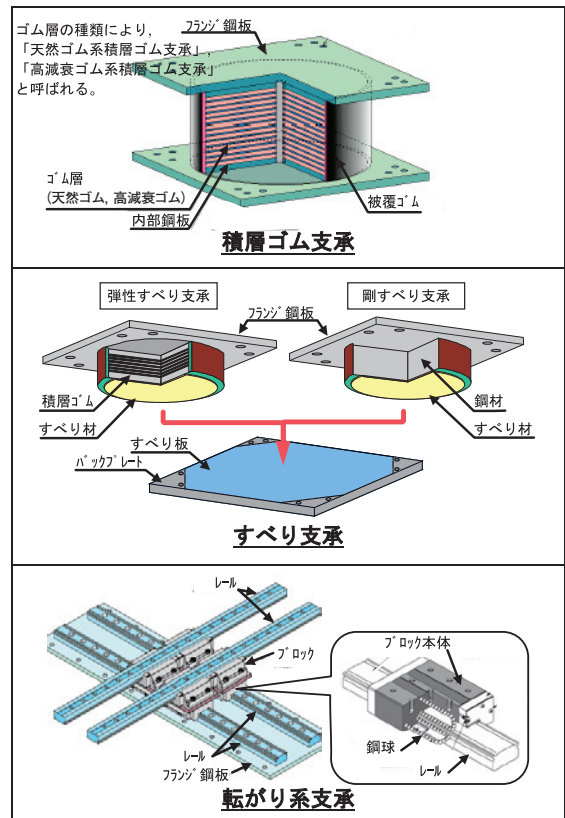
ゴム層の種類により、
「天然ゴム系積層ゴム支承」
「高減衰ゴム系積層ゴム支承」
と呼ばれる。

フランジ鋼板

ゴム層
(天然ゴム, 高減衰ゴム)

内部鋼板

被覆ゴム

積層ゴム支承

弾性すべり支承

剛すべり支承

フランジ鋼板

積層ゴム

すべり材

鋼材

すべり材

すべり板

バックプレート

すべり支承

レール

ブロック

レール

フランジ鋼板

ブロック本体

鋼球

レール

転がり系支承